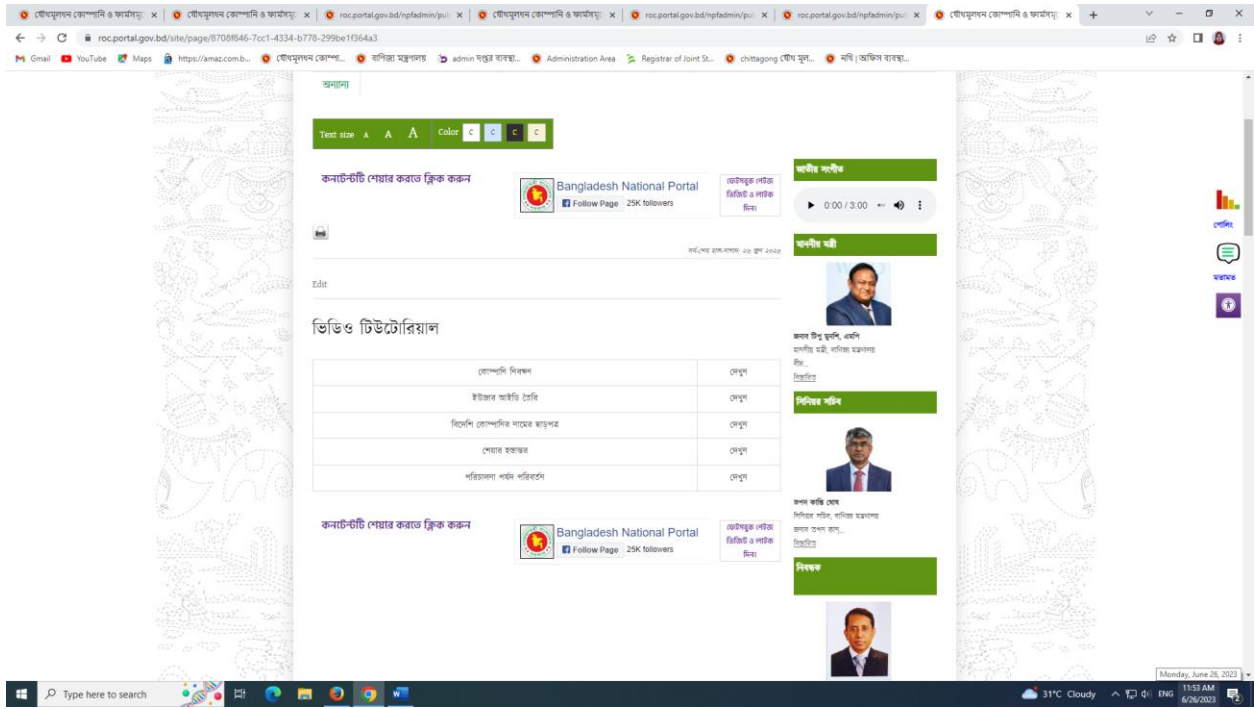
যৌথমূলধন কোম্পানি ও ফার্মসমূ | যৌথমূলধন কোম্পানি ও ফার্মসমূ | roc.portal.gov.bd/npfadmin/pu | যৌথমূলধন কোম্পানি ও ফার্মসমূ | roc.portal.gov.bd/npfadmin/pu | roc.portal.gov.bd/npfadmin/pu | যৌথমূলধন কোম্পানি ও ফার্মসমূ

roc.portal.gov.bd/site/page/8708f846-7cc1-4334-b778-299be1f364a3

Gmail YouTube Maps https://amaz.com.b... যৌথমূলধন কোম্পা... বাণিজ্য মন্ত্রণালয় admin দপ্তর ব্যবস্থা... Administration Area Registrar of Joint St... chittagong যৌথ মূল... নথি | অফিস ব্যবস্থা...

অন্যান্য

Text size A A A Color C C C C

কনটেন্টটি শেয়ার করতে ক্লিক করুন

Bangladesh National Portal
Follow Page 25K followers

ফেইসবুক পেইজ ভিজিট ও লাইক দিন।

সর্ব-শেষ হাল-নাগাদ: ২৮ জুন ২০২৩

Edit

ভিডিও টিউটোরিয়াল

| | |
|---|---|
| কোম্পানি নিবন্ধন | দেখুন |
| ইউজার আইডি তৈরি | দেখুন |
| বিদেশি কোম্পানির নামের ছাড়পত্র | দেখুন |
| শেয়ার হস্তান্তর | দেখুন |
| পরিচালনা পর্ষদ পরিবর্তন | দেখুন |

কনটেন্টটি শেয়ার করতে ক্লিক করুন

Bangladesh National Portal
Follow Page 25K followers

ফেইসবুক পেইজ ভিজিট ও লাইক দিন।

জাতীয় সংগীত

0:00 / 3:00

মাননীয় মন্ত্রী

জনাব টিপু মুনশি, এমপি
মাননীয় মন্ত্রী, বাণিজ্য মন্ত্রণালয়
দীর...
বিস্তারিত

সিনিয়র সচিব

তপন কান্তি ঘোষ
সিনিয়র সচিব, বাণিজ্য মন্ত্রণালয়
জনাব তপন কান...
বিস্তারিত

নিবন্ধক

পোলিং
মতামত

Type here to search

31°C Cloudy ENG 11:53 AM 6/28/2023
Monday, June 26, 2023